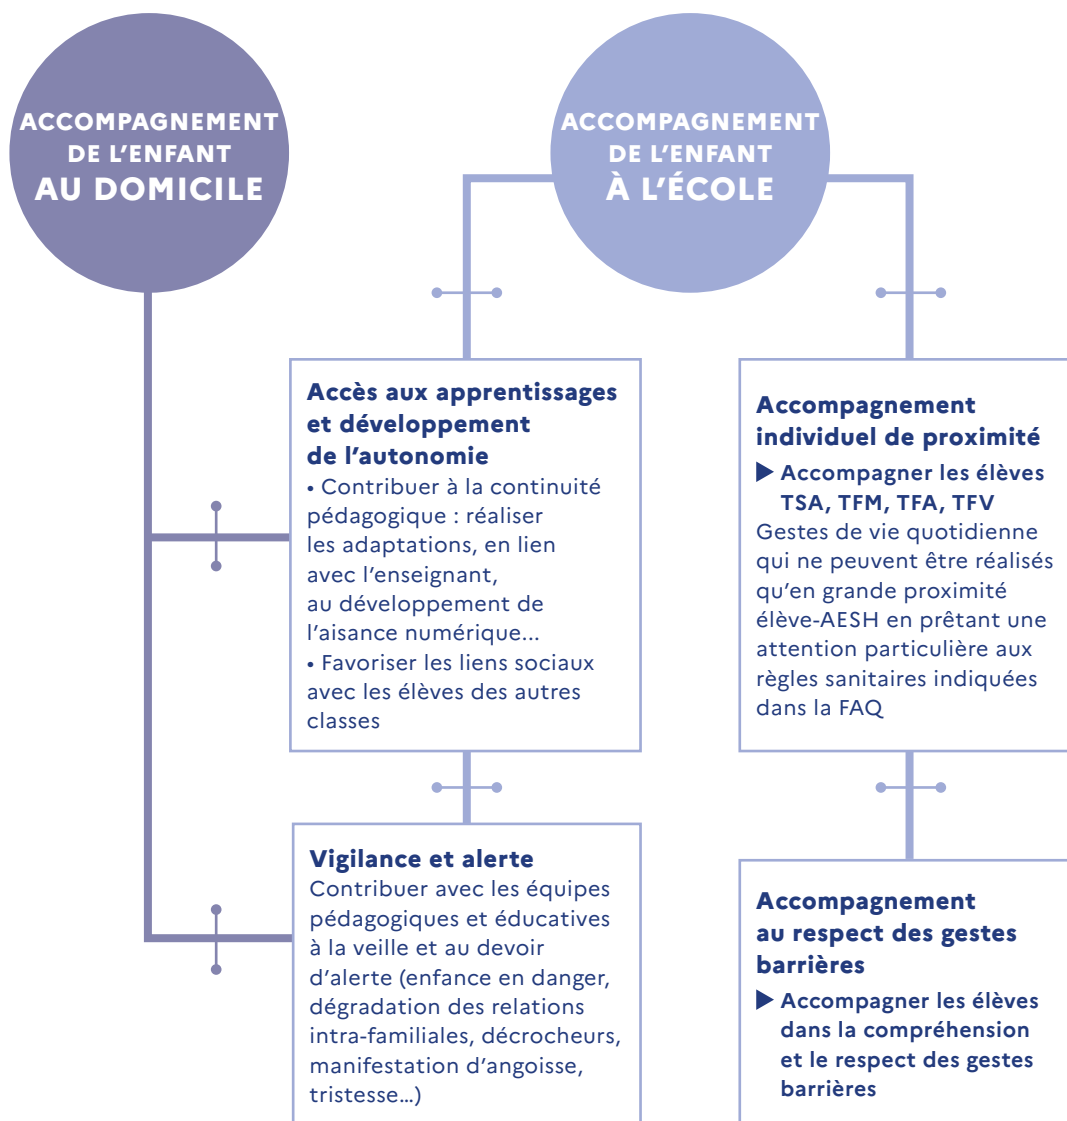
ACCOMPAGNEMENT DE L'ENFANT AU DOMICILE

ACCOMPAGNEMENT DE L'ENFANT À L'ÉCOLE

Accès aux apprentissages et développement de l'autonomie
• Contribuer à la continuité pédagogique : réaliser les adaptations, en lien avec l'enseignant, au développement de l'aisance numérique...
• Favoriser les liens sociaux avec les élèves des autres classes

Vigilance et alerte
Contribuer avec les équipes pédagogiques et éducatives à la veille et au devoir d'alerte (enfance en danger, dégradation des relations intra-familiales, décrocheurs, manifestation d'angoisse, tristesse...)

Accompagnement individuel de proximité
▶ Accompagner les élèves TSA, TFM, TFA, TFV
Gestes de vie quotidienne qui ne peuvent être réalisés qu'en grande proximité élève-AESH en prêtant une attention particulière aux règles sanitaires indiquées dans la FAQ

Accompagnement au respect des gestes barrières
▶ Accompagner les élèves dans la compréhension et le respect des gestes barrières